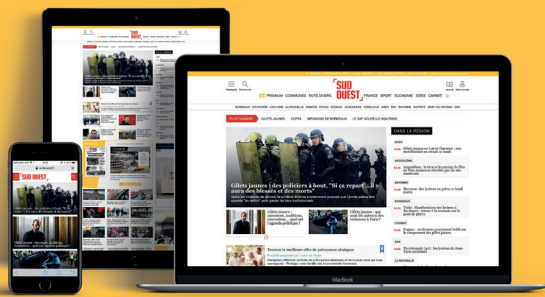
SUD OUEST

SUD OUEST

PREMIUM COMMUNES FAITS DIVERS FRANCE SPORT ÉCONOMIE IDÉES CARNET

GILETS JAUNES COPPA DÉPARTEMENT DE BORDEAUX LE CAP NOUVELLE-AQUITAINE

Gilets jaunes : des policiers à bout, "Si ça repart... il y aura des blessés et des morts"

DANS LA RÉGION

MacBook

SUD OUEST

SUD OUEST